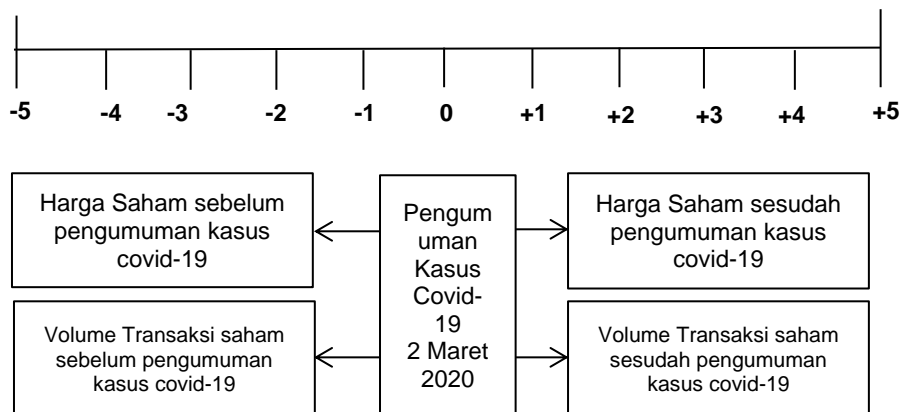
-5 -4 -3 -2 -1 0 +1 +2 +3 +4 +5

Harga Saham sebelum pengumuman kasus covid-19

Volume Transaksi saham sebelum pengumuman kasus covid-19

Pengum uman Kasus Covid-19 2 Maret 2020

Harga Saham sesudah pengumuman kasus covid-19

Volume Transaksi saham sesudah pengumuman kasus covid-19